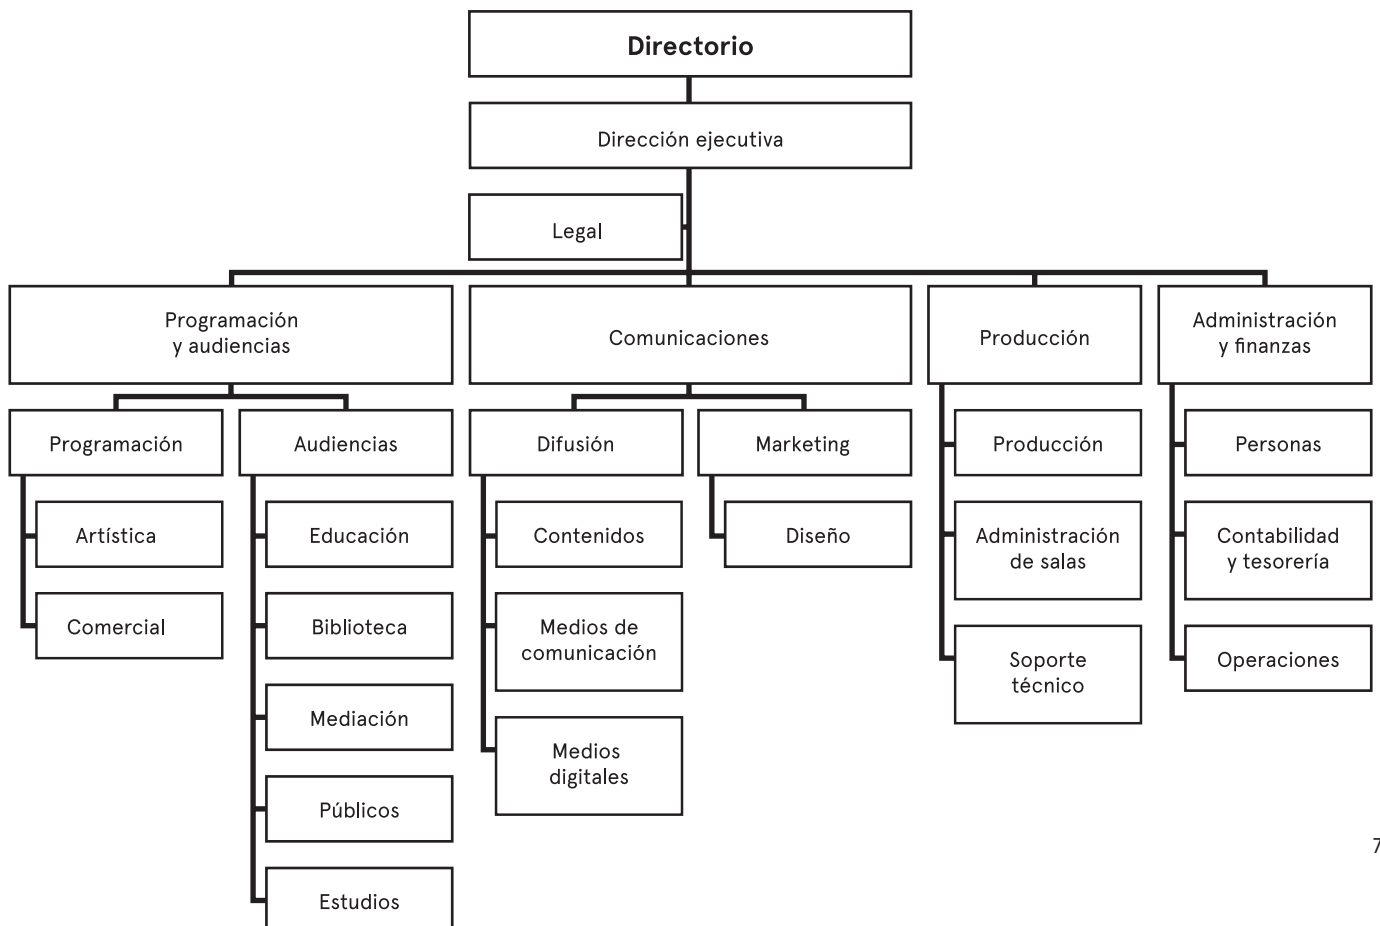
Directorio

Dirección ejecutiva

Legal

Programación y audiencias

Comunicaciones

Producción

Administración y finanzas

Programación

Audiencias

Difusión

Marketing

Producción

Personas

Artística

Educación

Contenidos

Diseño

Administración de salas

Contabilidad y tesorería

Comercial

Biblioteca

Medios de comunicación

Soporte técnico

Operaciones

Mediación

Medios digitales

Públicos

Estudios

7